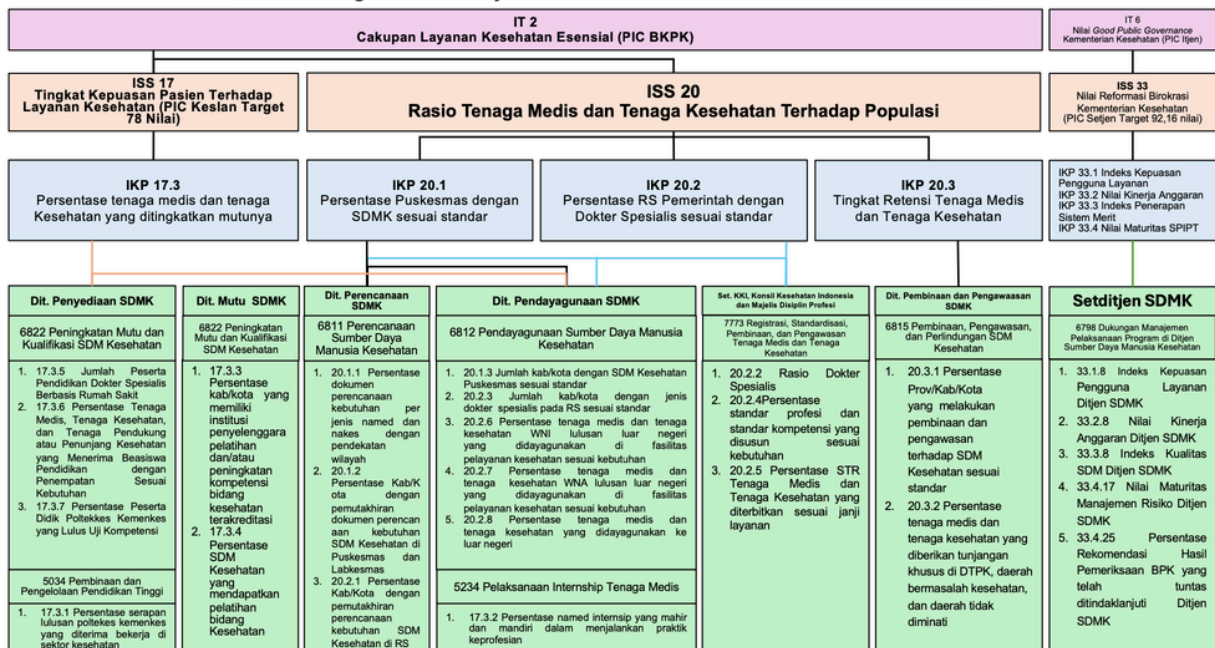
IT 2
Cakupan Layanan Kesehatan Esensial (PIC BKPK)

IT 6
Nilai Good Public Governance Kementerian Kesehatan (PIC Itjen)

ISS 17
Tingkat Kepuasan Pasien Terhadap Layanan Kesehatan (PIC Keslan Target 78 Nilai)

ISS 20
Rasio Tenaga Medis dan Tenaga Kesehatan Terhadap Populasi

ISS 33
Nilai Reformasi Birokrasi Kementerian Kesehatan (PIC Setjen Target 92,16 nilai)

IKP 17.3
Persentase tenaga medis dan tenaga Kesehatan yang ditingkatkan mutunya

IKP 20.1
Persentase Puskesmas dengan SDMK sesuai standar

IKP 20.2
Persentase RS Pemerintah dengan Dokter Spesialis sesuai standar

IKP 20.3
Tingkat Retensi Tenaga Medis dan Tenaga Kesehatan

IKP 33.1 Indeks Kepuasan Pengguna Layanan
IKP 33.2 Nilai Kinerja Anggaran
IKP 33.3 Indeks Penerapan Sistem Merit
IKP 33.4 Nilai Maturitas SPIPT

Dit. Penyediaan SDMK

6822 Peningkatan Mutu dan Kualifikasi SDM Kesehatan

1. 17.3.5 Jumlah Peserta Pendidikan Dokter Spesialis Berbasis Rumah Sakit
2. 17.3.6 Persentase Tenaga Medis, Tenaga Kesehatan, dan Tenaga Pendukung atau Penunjang Kesehatan yang Menerima Beasiswa Pendidikan dengan Penempatan Sesuai Kebutuhan
3. 17.3.7 Persentase Peserta Didik Poltekkes Kemenkes yang Lulus Uji Kompetensi

5034 Pembinaan dan Pengelolaan Pendidikan Tinggi

1. 17.3.1 Persentase serapan lulusan poltekes kemenkes yang diterima bekerja di sektor kesehatan

Dit. Mutu SDMK

6822 Peningkatan Mutu dan Kualifikasi SDM Kesehatan

1. 17.3.3 Persentase kab/kota yang memiliki institusi penyelenggara pelatihan dan/atau peningkatan kompetensi bidang kesehatan terakreditasi
2. 17.3.4 Persentase SDM Kesehatan yang mendapatkan pelatihan bidang Kesehatan

Dit. Perencanaan SDMK

6811 Perencanaan Sumber Daya Manusia Kesehatan

1. 20.1.1 Persentase dokumen perencanaan kebutuhan per jenis named dan nakes dengan pendekatan wilayah
2. 20.1.2 Persentase Kab/Kota dengan pemutakhiran dokumen perencanaan kebutuhan SDM Kesehatan di Puskesmas dan Labkesmas
3. 20.2.1 Persentase Kab/Kota dengan pemutakhiran perencanaan kebutuhan SDM Kesehatan di RS

Dit. Pendayagunaan SDMK

6812 Pendayagunaan Sumber Daya Manusia Kesehatan

1. 20.1.3 Jumlah kab/kota dengan SDM Kesehatan Puskesmas sesuai standar
2. 20.2.3 Jumlah kab/kota dengan jenis dokter spesialis pada RS sesuai standar
3. 20.2.6 Persentase tenaga medis dan tenaga kesehatan WNI lulusan luar negeri yang didayagunakan di fasilitas pelayanan kesehatan sesuai kebutuhan
4. 20.2.7 Persentase tenaga medis dan tenaga kesehatan WNA lulusan luar negeri yang didayagunakan di fasilitas pelayanan kesehatan sesuai kebutuhan
5. 20.2.8 Persentase tenaga medis dan tenaga kesehatan yang didayagunakan ke luar negeri

5234 Pelaksanaan Internship Tenaga Medis

1. 17.3.2 Persentase named internsip yang mahir dan mandiri dalam menjalankan praktik keprofesian

Set. KKI, Konsil Kesehatan Indonesia dan Majelis Disiplin Profesi

7773 Registrasi, Standardisasi, Pembinaan, dan Pengawasan Tenaga Medis dan Tenaga Kesehatan

1. 20.2.2 Rasio Dokter Spesialis
2. 20.2.4Persentase standar profesi dan standar kompetensi yang disusun sesuai kebutuhan
3. 20.2.5 Persentase STR Tenaga Medis dan Tenaga Kesehatan yang diterbitkan sesuai janji layanan

Dit. Pembinaan dan Pengawasan SDMK

6815 Pembinaan, Pengawasan, dan Perlindungan SDM Kesehatan

1. 20.3.1 Persentase Prov/Kab/Kota yang melakukan pembinaan dan pengawasan terhadap SDM Kesehatan sesuai standar
2. 20.3.2 Persentase tenaga medis dan tenaga kesehatan yang diberikan tunjangan khusus di DTPK, daerah bermasalah kesehatan, dan daerah tidak diminati

Setditjen SDMK

6798 Dukungan Manajemen Pelaksanaan Program di Ditjen Sumber Daya Manusia Kesehatan

1. 33.1.8 Indeks Kepuasan Pengguna Layanan Ditjen SDMK
2. 33.2.8 Nilai Kinerja Anggaran Ditjen SDMK
3. 33.3.8 Indeks Kualitas SDM Ditjen SDMK
4. 33.4.17 Nilai Maturitas Manajemen Risiko Ditjen SDMK
5. 33.4.25 Persentase Rekomendasi Hasil Pemeriksaan BPK yang telah tuntas ditindaklanjuti Ditjen SDMK